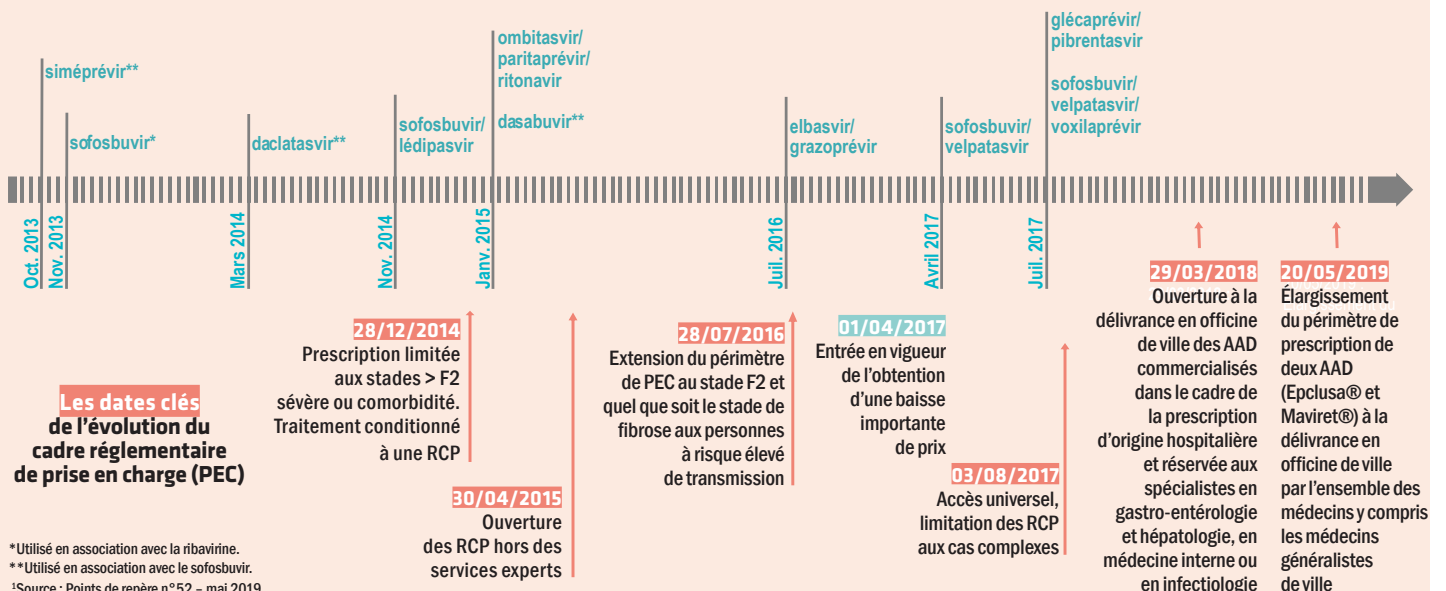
siméprévir**

sofosbuvir*

daclatasvir**

sofosbuvir/ lédipasvir

ombitasvir/ paritaprévir/ ritonavir

dasabuvir**

elbasvir/ grazoprévir

sofosbuvir/ velpatasvir

glécaprévir/ pibrentasvir

sofosbuvir/ velpatasvir/ voxilaprévir

Oct. 2013
Nov. 2013
Mars 2014
Nov. 2014
Janv. 2015
Juil. 2016
Avril 2017
Juil. 2017

Les dates clés
de l'évolution du cadre réglementaire de prise en charge (PEC)

28/12/2014
Prescription limitée aux stades > F2 sévère ou comorbidité. Traitement conditionné à une RCP

30/04/2015
Ouverture des RCP hors des services experts

28/07/2016
Extension du périmètre de PEC au stade F2 et quel que soit le stade de fibrose aux personnes à risque élevé de transmission

01/04/2017
Entrée en vigueur de l'obtention d'une baisse importante de prix

03/08/2017
Accès universel, limitation des RCP aux cas complexes

29/03/2018
Ouverture à la délivrance en officine de ville des AAD commercialisés dans le cadre de la prescription d'origine hospitalière et réservée aux spécialistes en gastro-entérologie et hépatologie, en médecine interne ou en infectiologie

20/05/2019
Élargissement du périmètre de prescription de deux AAD (Epclusa® et Maviret®) à la délivrance en officine de ville par l'ensemble des médecins y compris les médecins généralistes de ville

*Utilisé en association avec la ribavirine.
**Utilisé en association avec le sofosbuvir.
¹Source : Points de repère n°52 – mai 2019